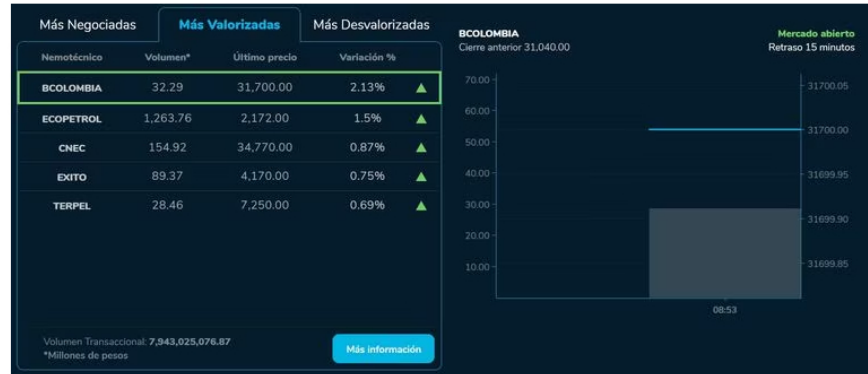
Más Negociadas | Más Valorizadas | Más Desvalorizadas

| Nemotécnico | Volumen* | Último precio | Variación % |
|---|---|---|---|
| BCOLOMBIA | 32.29 | 31,700.00 | 2.13% |
| ECOPETROL | 1,263.76 | 2,172.00 | 1.5% |
| CNEC | 154.92 | 34,770.00 | 0.87% |
| EXITO | 89.37 | 4,170.00 | 0.75% |
| TERPEL | 28.46 | 7,250.00 | 0.69% |

Volumen Transaccional: 7,943,025,076.87
*Millones de pesos

Más información

BCOLOMBIA
Cierre anterior 31,040.00

Mercado abierto
Retraso 15 minutos

70.00
60.00
50.00
40.00
30.00
20.00
10.00

31700.05
31700.00
31699.95
31699.90
31699.85

08:53